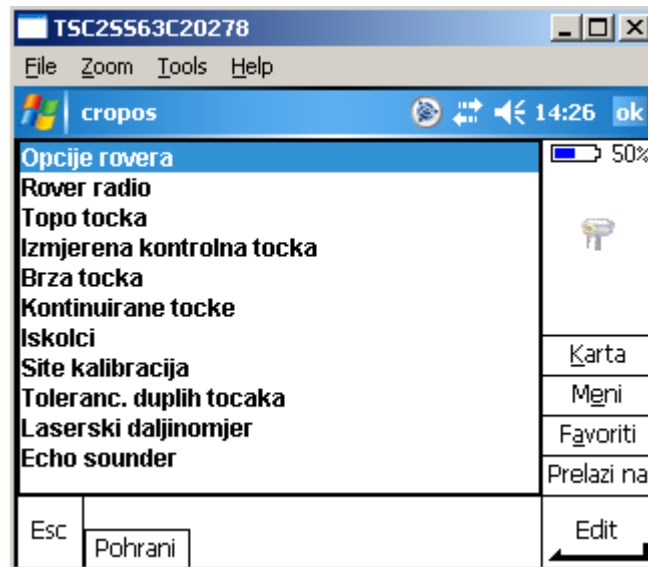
TSC2SS63C20278

File Zoom Tools Help

cropos 14:26 ok

Opcije rovera
Rover radio
Topo tocka
Izmjerena kontrolna tocka
Brza tocka
Kontinuirane tocke
Iskolci
Site kalibracija
Toleranc. duplih tocaka
Laserski daljinomjer
Echo sounder

50%

Karta
Meni
Favoriti
Prelazi na

Esc
Pohrani
Edit